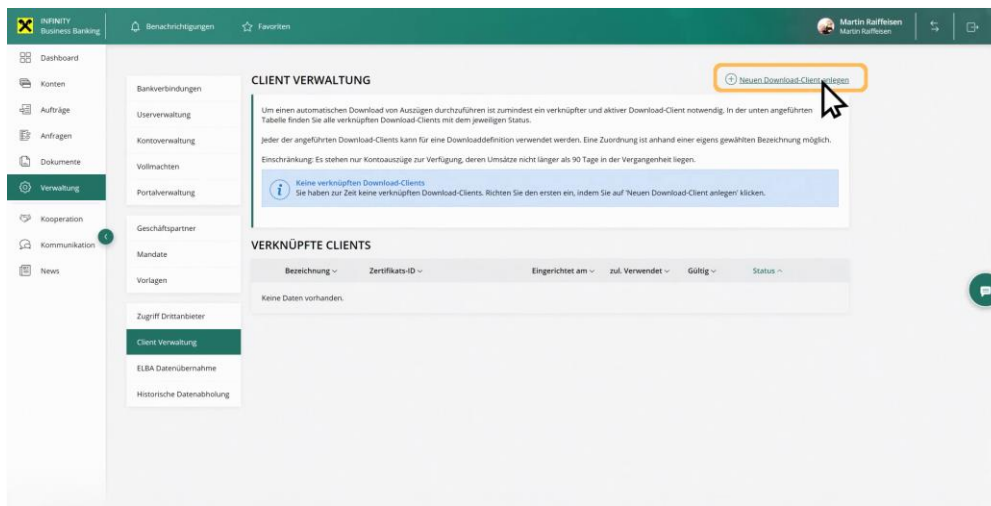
INFINITY Business Banking

Benachrichtigungen

Favoriten

Martin Raiffeisen
Martin Raiffeisen

Dashboard

Konten

Aufträge

Anfragen

Dokumente

Verwaltung

Kooperation

Kommunikation

News

Bankverbindungen

Userverwaltung

Kontoverwaltung

Vollmachten

Portalverwaltung

Geschäftspartner

Mandate

Vorlagen

Zugriff Drittanbieter

Client Verwaltung

ELBA Datenübernahme

Historische Datenabholung

CLIENT VERWALTUNG

Neuen Download-Client anlegen

Um einen automatischen Download von Auszügen durchzuführen ist zumindest ein verknüpfter und aktiver Download-Client notwendig. In der unten angeführten Tabelle finden Sie alle verknüpften Download-Clients mit dem jeweiligen Status.

Jeder der angeführten Download-Clients kann für eine Downloaddefinition verwendet werden. Eine Zuordnung ist anhand einer eigens gewählten Bezeichnung möglich.

Einschränkung: Es stehen nur Kontoauszüge zur Verfügung, deren Umsätze nicht länger als 90 Tage in der Vergangenheit liegen.

Keine verknüpften Download-Clients
Sie haben zur Zeit keine verknüpften Download-Clients. Richten Sie den ersten ein, indem Sie auf 'Neuen Download-Client anlegen' klicken.

VERKNÜPFTE CLIENTS

| Bezeichnung | Zertifikats-ID | Eingerichtet am | zul. Verwendet | Gültig | Status |
|---|---|---|---|---|---|
| Keine Daten vorhanden. | | | | | |